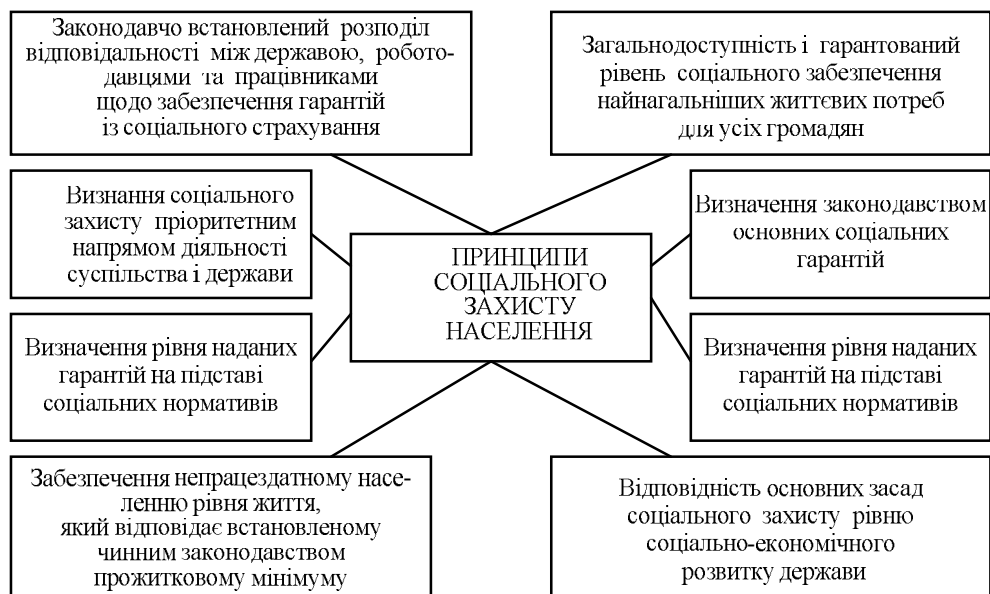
Законодавчо встановлений розподіл відповідальності між державою, роботодавцями та працівниками щодо забезпечення гарантій із соціального страхування

Загальнодоступність і гарантований рівень соціального забезпечення найнагальніших життєвих потреб для усіх громадян

Визнання соціального захисту пріоритетним напрямом діяльності суспільства і держави

ПРИНЦИПИ СОЦІАЛЬНОГО ЗАХИСТУ НАСЕЛЕННЯ

Визначення законодавством основних соціальних гарантій

Визначення рівня наданих гарантій на підставі соціальних нормативів

Визначення рівня наданих гарантій на підставі соціальних нормативів

Забезпечення непрацездатному населенню рівня життя, який відповідає встановленому чинним законодавством прожитковому мінімуму

Відповідність основних засад соціального захисту рівню соціально-економічного розвитку держави